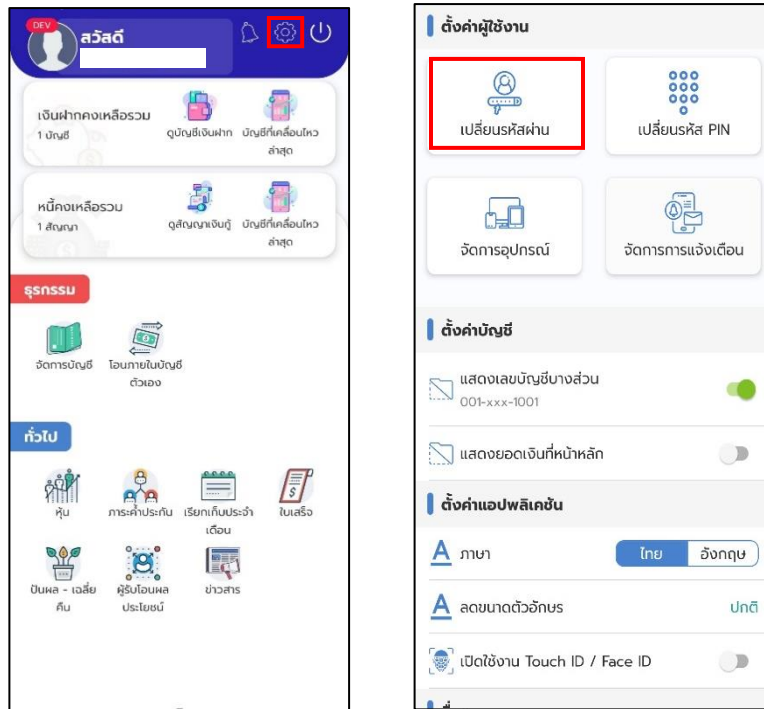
DEV
สวัสดี

เงินฝากคงเหลือรวม
1 บัญชี
ดูบัญชีเงินฝาก
บัญชีที่เคลื่อนไหวล่าสุด

หนี้คงเหลือรวม
1 สัญญา
ดูสัญญาเงินกู้
บัญชีที่เคลื่อนไหวล่าสุด

ธุรกรรม
จัดการบัญชี
โอนภายในบัญชีตัวเอง

ทั่วไป
หุ้น
ภาระค้ำประกัน
เรียกเก็บประจำเดือน
ใบเสร็จ
ปันผล - เฉลี่ยคืน
ผู้รับโอนผลประโยชน์
ข่าวสาร

ตั้งค่าผู้ใช้งาน
เปลี่ยนรหัสผ่าน
เปลี่ยนรหัส PIN
จัดการอุปกรณ์
จัดการการแจ้งเตือน

ตั้งค่าบัญชี
แสดงเลขบัญชีบางส่วน
001-xxx-1001
แสดงยอดเงินที่หน้าหลัก

ตั้งค่าแอปพลิเคชัน
ภาษา
ไทย
อังกฤษ
ลดขนาดตัวอักษร
ปกติ
เปิดใช้งาน Touch ID / Face ID